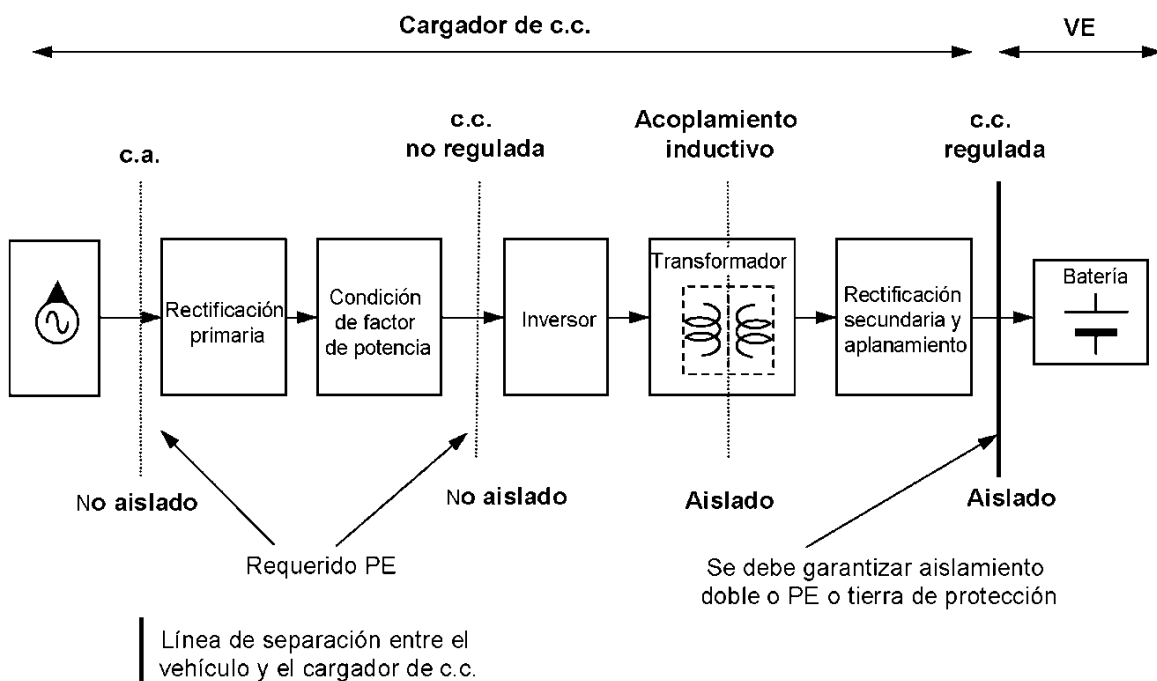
Cargador de c.c.

VE

c.a.

c.c. no regulada

Acoplamiento inductivo

c.c. regulada

Rectificación primaria

Condición de factor de potencia

Inversor

Transformador

Rectificación secundaria y aplanamiento

Batería

No aislado

No aislado

Aislado

Aislado

Requerido PE

Se debe garantizar aislamiento doble o PE o tierra de protección

Línea de separación entre el vehículo y el cargador de c.c.